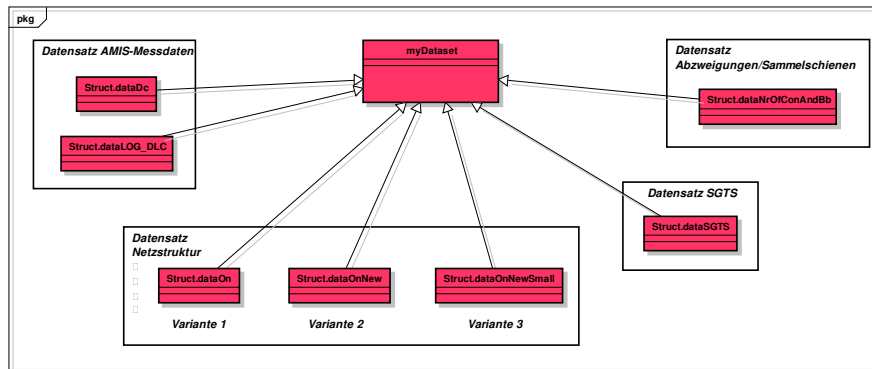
pkg

Datensatz AMIS-Messdaten

Struct.dataDc

Struct.dataLOG_DLC

myDataset

Datensatz Abzweigungen/Sammelschienen

Struct.dataNrOfConAndBb

Datensatz SGTS

Struct.dataSGTS

Datensatz Netzstruktur

Struct.dataOn

Struct.dataOnNew

Struct.dataOnNewSmall

Variante 1

Variante 2

Variante 3